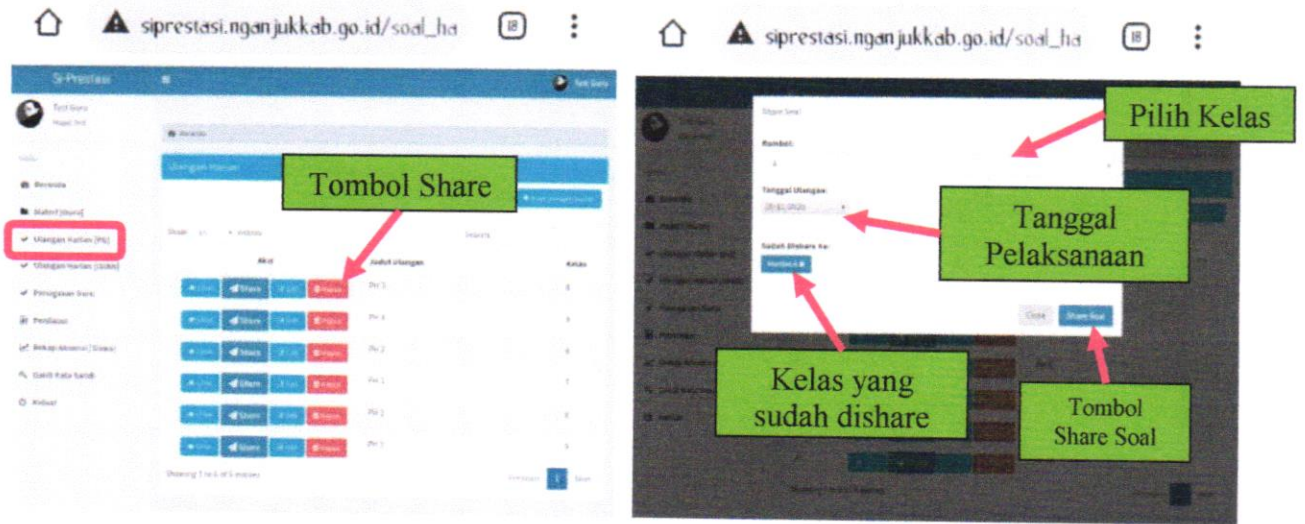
siprestasi.nganjukkab.go.id/soal_ha

Si-Prestasi

Test Guru

Beranda

Materi (Guru)

Ulangan Harian (PG)

Ulangan Harian (Uraian)

Penugasan Guru

Penilaian

Rekap Absensi (Siswa)

Ganti Kata Sandi

Keluar

Ulangan Harian

Tombol Share

Aksi

Judul Ulangan

Kelas

Share

Hapus

Share

Hapus

Share

Hapus

Share

Hapus

Share

Hapus

Share

Hapus

siprestasi.nganjukkab.go.id/soal_ha

Share Soal

Rombel:

Pilih Kelas

Tanggal Ulangan:

Tanggal Pelaksanaan

Sudah dishare ke:

Kelas yang sudah dishare

Close

Share Soal

Tombol Share Soal